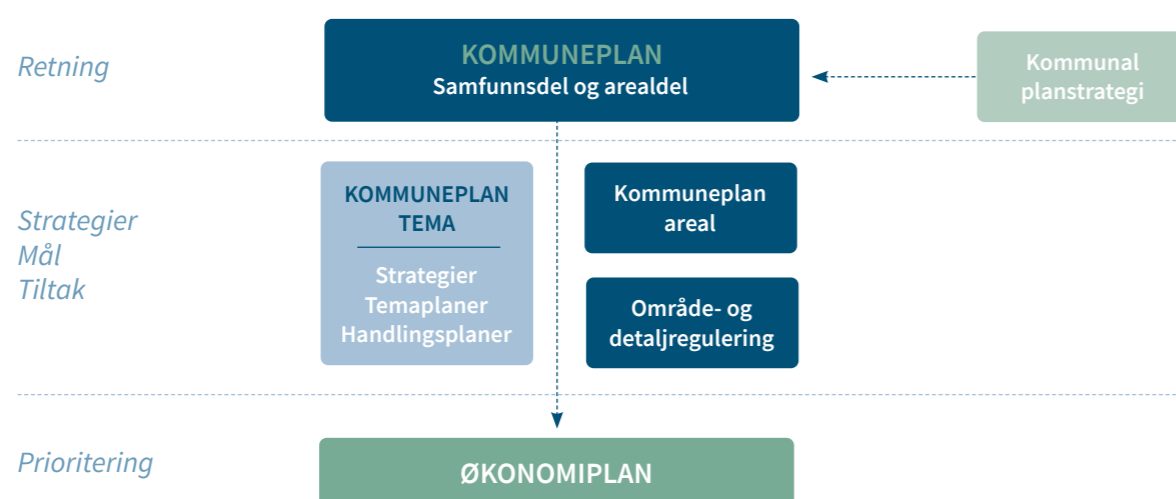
Retning

KOMMUNEPLAN
Samfunnsdel og arealdel

Kommunal planstrategi

Strategier
Mål
Tiltak

KOMMUNEPLAN TEMA

Strategier
Temaplaner
Handlingsplaner

Kommuneplan areal

Område- og detaljregulering

Prioritering

ØKONOMIPLAN